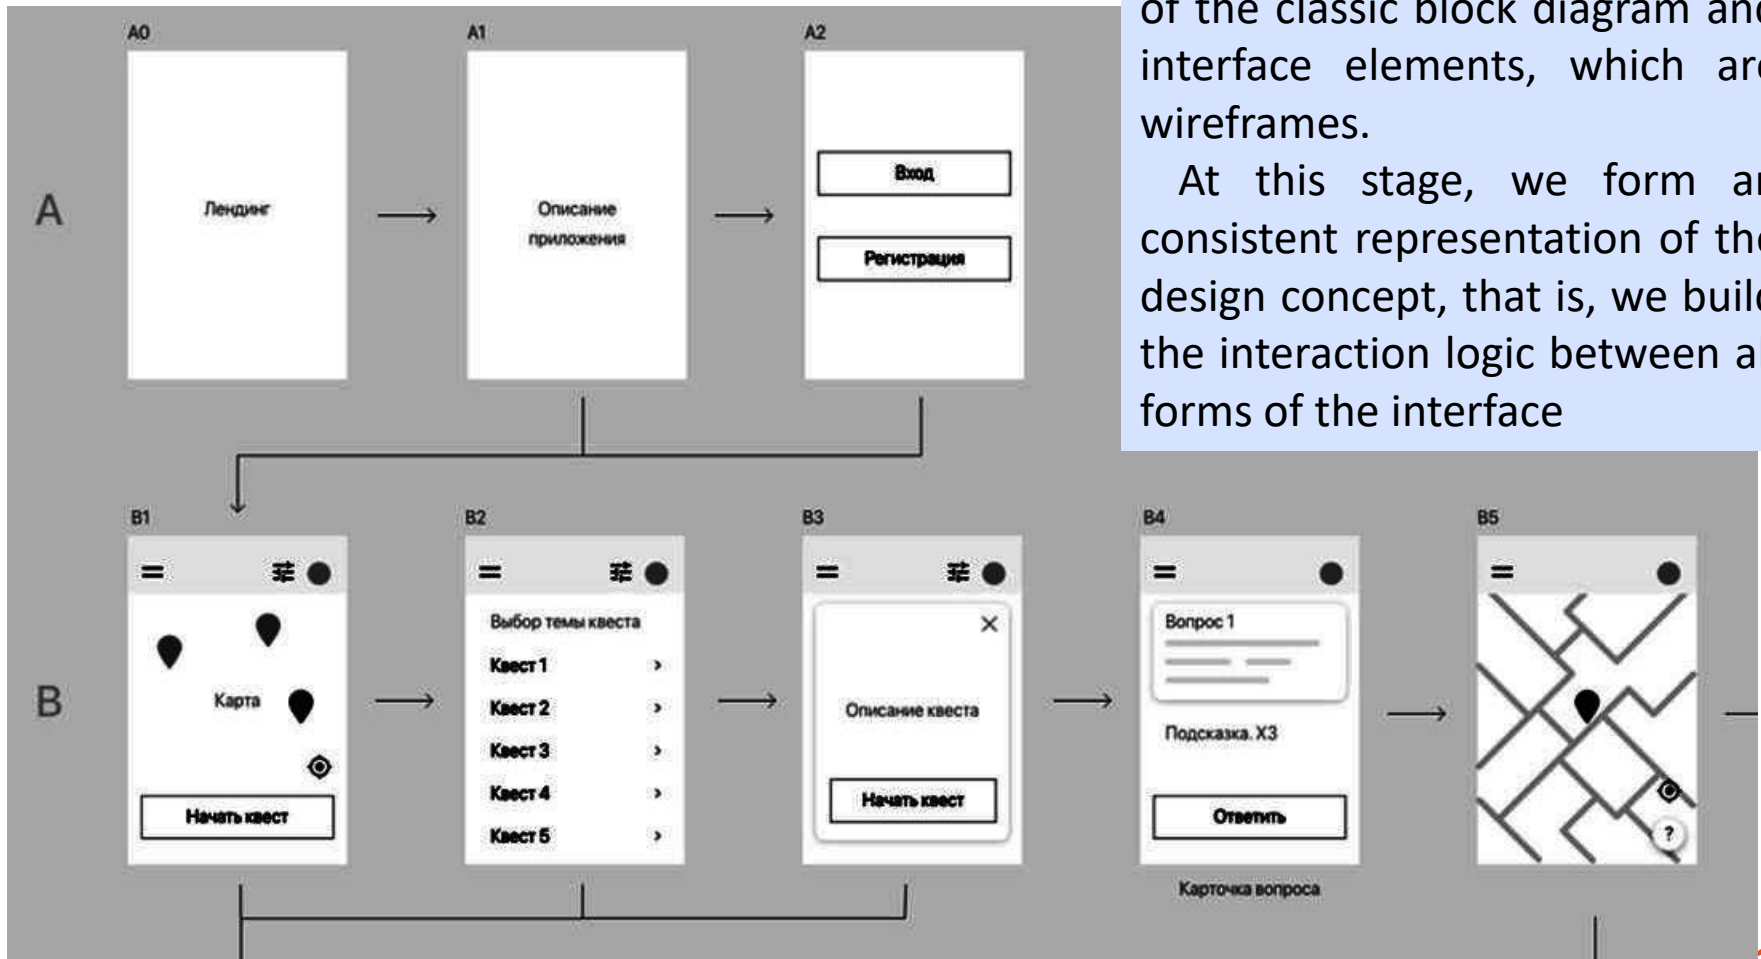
of the classic block diagram an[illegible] interface elements, which ar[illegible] wireframes.

At this stage, we form a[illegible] consistent representation of th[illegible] design concept, that is, we buil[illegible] the interaction logic between a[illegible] forms of the interface

A0

A1

A2

A

Лендинг

Описание приложения

Вход

Регистрация

B1

B2

B3

B4

B5

B

Карта

Начать квест

Выбор темы квеста

Квест 1

Квест 2

Квест 3

Квест 4

Квест 5

Описание квеста

Начать квест

Вопрос 1

Подсказка. X3

Ответить

Карточка вопроса

?